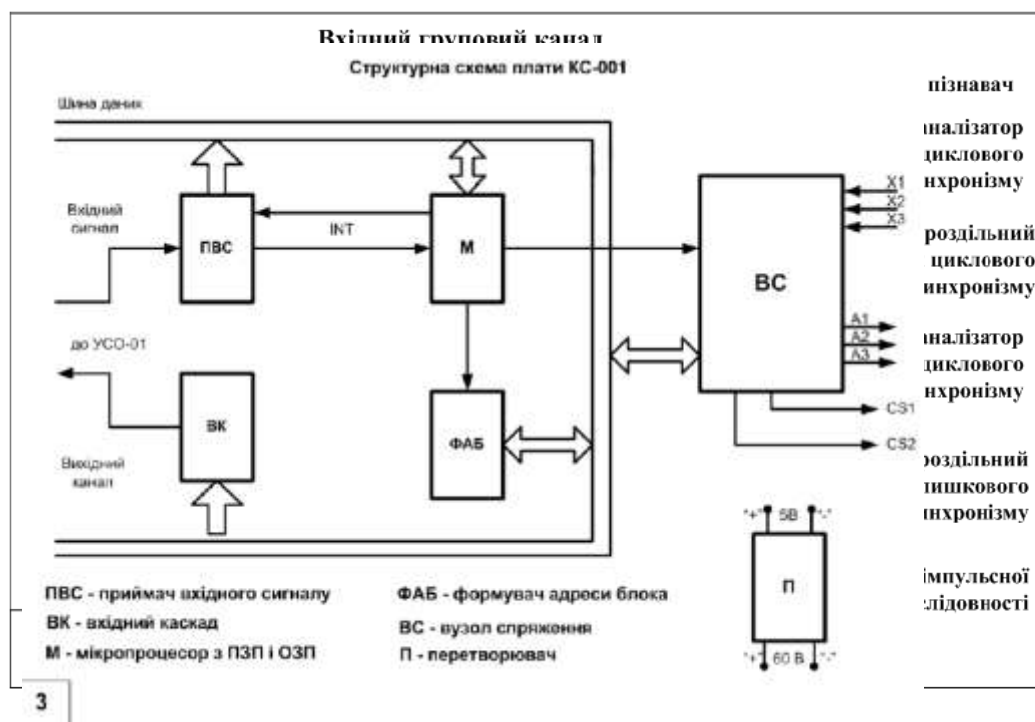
Вхідний груповий канал

Структурна схема плати КС-001

пізнавач

аналізатор циклового инхронізму

роздільний циклового инхронізму

аналізатор циклового инхронізму

роздільний цишкового инхронізму

імпульсної слідовності

Шина даних

Вхідний сигнал

ПВС

INT

М

ВС

X1

X2

X3

A1

A2

A3

до УСО-01

ВК

ФАБ

CS1

CS2

Вихідний канал

"+" 5В "-"

П

"+" 60 В "-"

ПВС - приймач вхідного сигналу

ВК - вхідний каскад

М - мікропроцесор з ПЗП і ОЗП

ФАБ - формувач адреси блока

ВС - вузол спряження

П - перетворювач

3